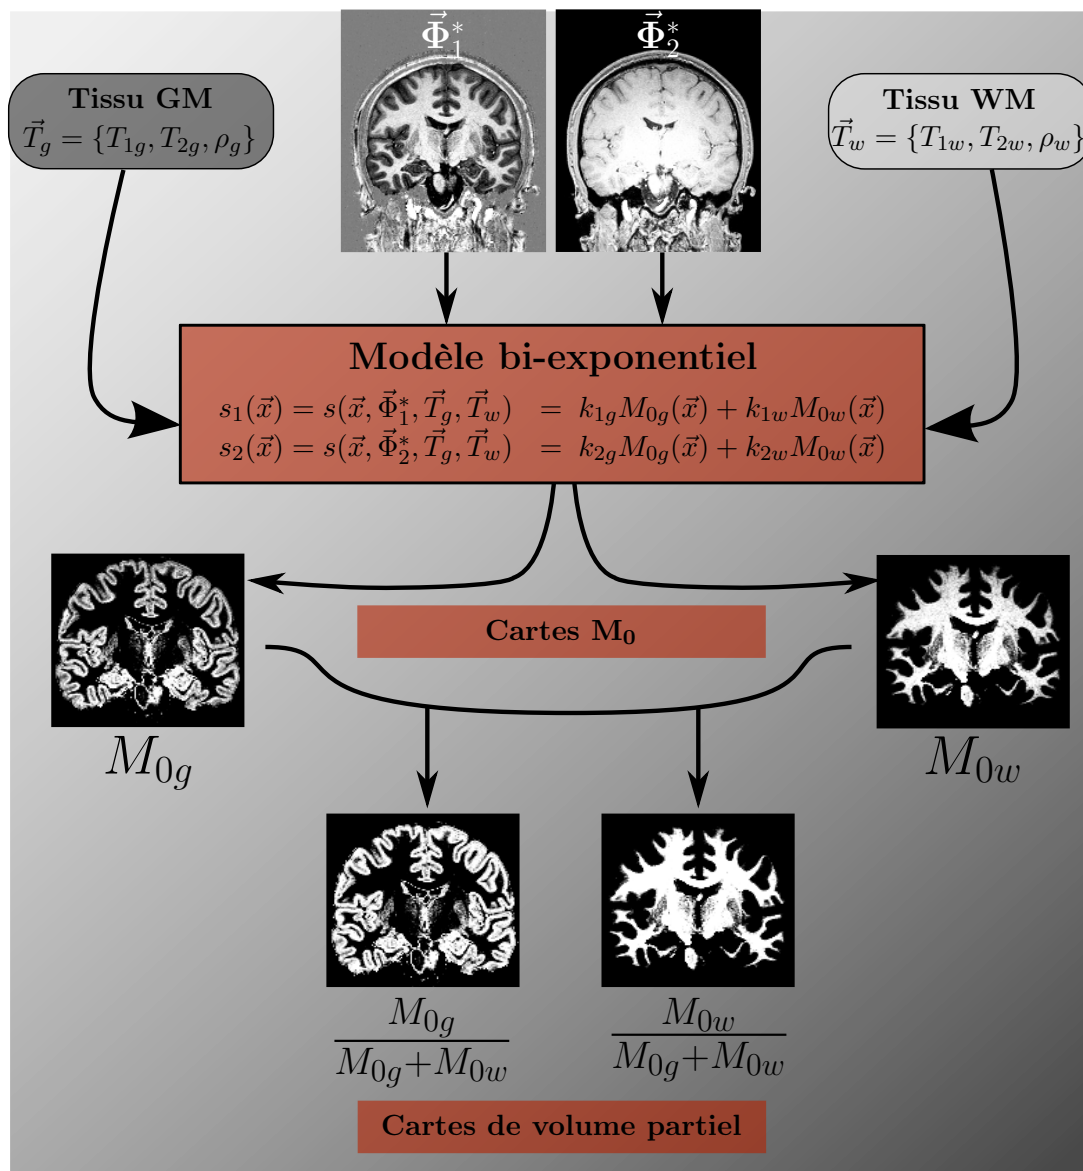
$\vec{\Phi}_1^*$

$\vec{\Phi}_2^*$

**Tissu GM**
$\vec{T}_g = \{T_{1g}, T_{2g}, \rho_g\}$

**Tissu WM**
$\vec{T}_w = \{T_{1w}, T_{2w}, \rho_w\}$

**Modèle bi-exponentiel**
$s_1(\vec{x}) = s(\vec{x}, \vec{\Phi}_1^*, \vec{T}_g, \vec{T}_w) = k_{1g}M_{0g}(\vec{x}) + k_{1w}M_{0w}(\vec{x})$
$s_2(\vec{x}) = s(\vec{x}, \vec{\Phi}_2^*, \vec{T}_g, \vec{T}_w) = k_{2g}M_{0g}(\vec{x}) + k_{2w}M_{0w}(\vec{x})$

**Cartes $M_0$**

$M_{0g}$

$M_{0w}$

$\frac{M_{0g}}{M_{0g}+M_{0w}}$

$\frac{M_{0w}}{M_{0g}+M_{0w}}$

**Cartes de volume partiel**